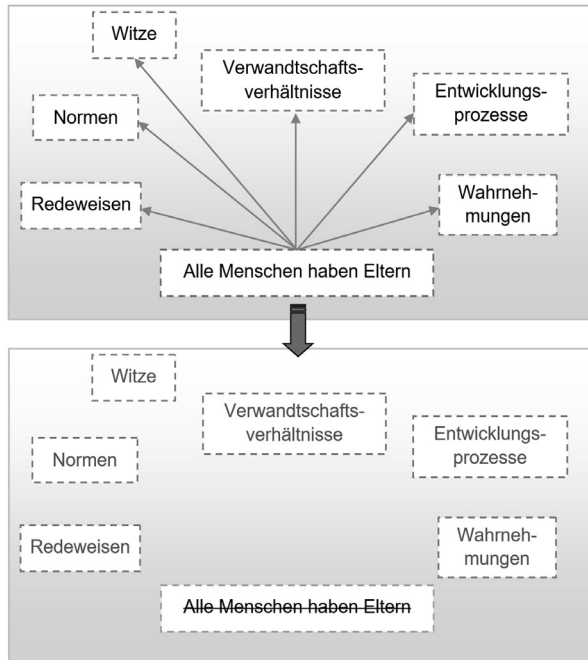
Witze

Verwandtschaftsverhältnisse

Entwicklungsprozesse

Normen

Redeweisen

Wahrnehmungen

Alle Menschen haben Eltern

Witze

Verwandtschaftsverhältnisse

Entwicklungsprozesse

Normen

Redeweisen

Wahrnehmungen

~~Alle Menschen haben Eltern~~